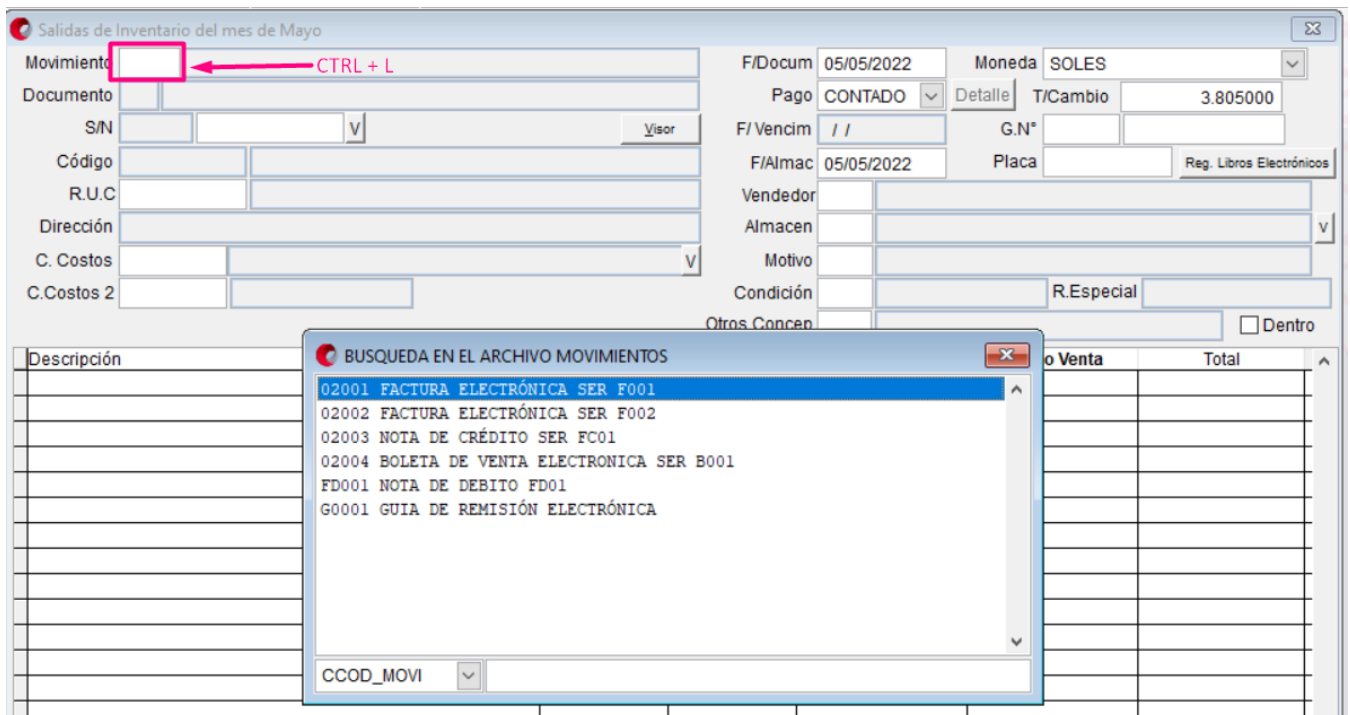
Salidas de Inventario del mes de Mayo

Movimiento

CTRL + L

Documento

S/N

V

Visor

Código

R.U.C

Dirección

C. Costos

V

C.Costos 2

F/Docum 05/05/2022

Moneda SOLES

Pago CONTADO

Detalle

T/Cambio 3.805000

F/ Vencim / /

G.N°

F/Almac 05/05/2022

Placa

Reg. Libros Electrónicos

Vendedor

Almacen

V

Motivo

Condición

R.Especial

Otros Concep

Dentro

Descripción

o Venta

Total

BUSQUEDA EN EL ARCHIVO MOVIMIENTOS

02001 FACTURA ELECTRÓNICA SER F001
02002 FACTURA ELECTRÓNICA SER F002
02003 NOTA DE CRÉDITO SER FC01
02004 BOLETA DE VENTA ELECTRONICA SER B001
FD001 NOTA DE DEBITO FD01
G0001 GUIA DE REMISIÓN ELECTRÓNICA

CCOD_MOVI